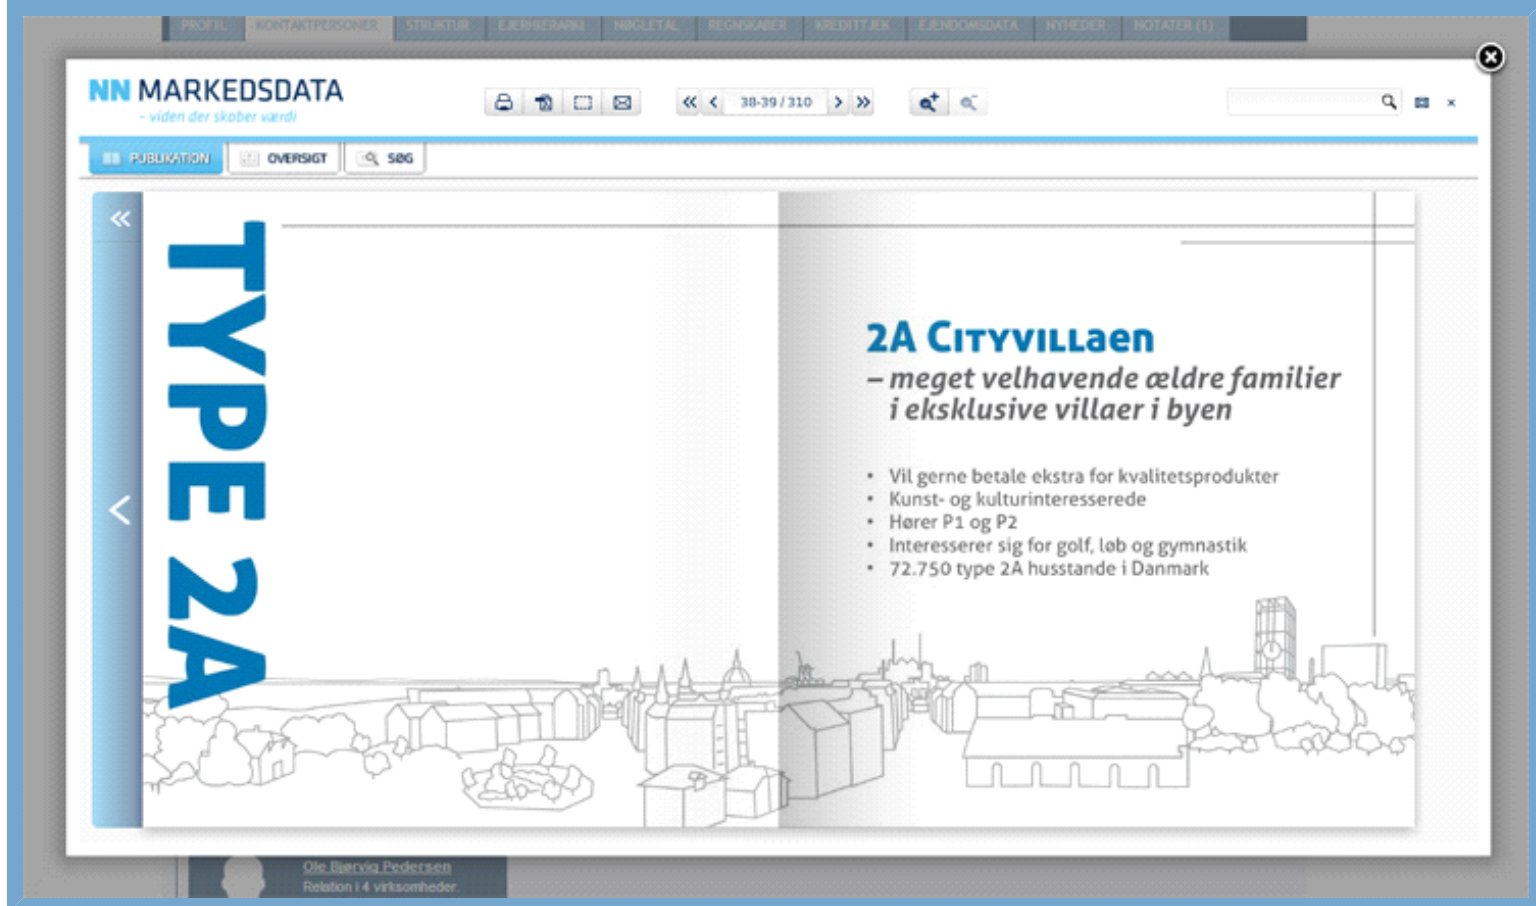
PROFIL KONTAKTPERSONER STRUKTUR EJERHIERARKI NØGLETAL REGNSKABER KREDITTJEK EJENDOMSDATA NYHEDER NOTATER (1)

NN MARKEDSDATA
- viden der skaber værdi

38-39 / 310

PUBLIKATION OVERSIGT SØG

TYPE 2A

2A Cityvillaen
– meget velhavende ældre familier i eksklusive villaer i byen

• Vil gerne betale ekstra for kvalitetsprodukter
• Kunst- og kulturinteresserede
• Hører P1 og P2
• Interesserer sig for golf, løb og gymnastik
• 72.750 type 2A husstande i Danmark

Ole Bjørvig Pedersen
Relation i 4 virksomheder